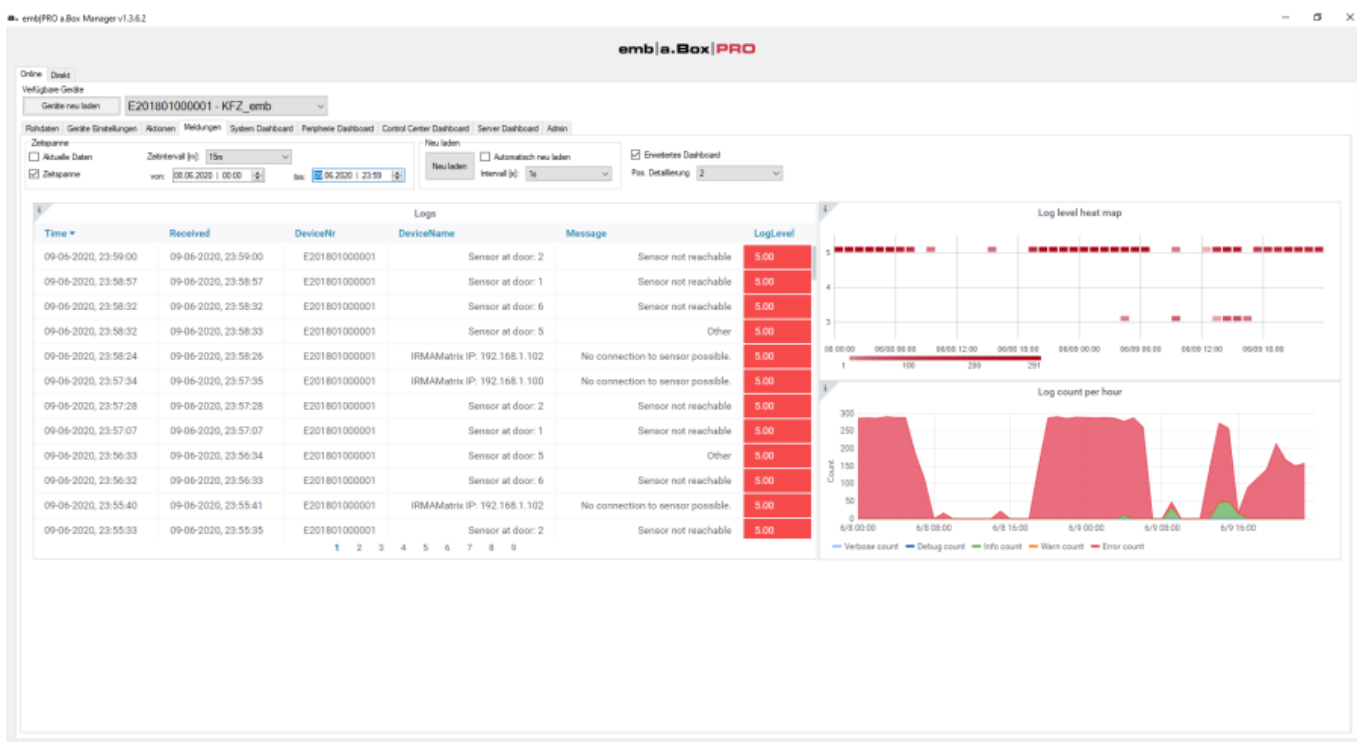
emb|PRO a.Box Manager v1.3.6.2

emb|a.Box|PRO

Online Direkt
Verfügbare Geräte
Geräte neu laden
E201801000001 - KFZ_emb

Rohdaten Geräte Einstellungen Aktionen Meldungen System Dashboard Peripherie Dashboard Control Center Dashboard Server Dashboard Admin

Zeitspanne
Aktuelle Daten
Zeitspanne
Zeitintervall [m]: 15m
von: 08.06.2020 | 00:00
bis: 09.06.2020 | 23:59

Neu laden
Neu laden
Automatisch neu laden
Intervall [s]: 1s

Erweitertes Dashboard
Pos. Detaillierung 2

Logs

| Time | Received | DeviceNr | DeviceName | Message | LogLevel |
|---|---|---|---|---|---|
| 09-06-2020, 23:59:00 | 09-06-2020, 23:59:00 | E201801000001 | Sensor at door: 2 | Sensor not reachable | 5.00 |
| 09-06-2020, 23:58:57 | 09-06-2020, 23:58:57 | E201801000001 | Sensor at door: 1 | Sensor not reachable | 5.00 |
| 09-06-2020, 23:58:32 | 09-06-2020, 23:58:32 | E201801000001 | Sensor at door: 6 | Sensor not reachable | 5.00 |
| 09-06-2020, 23:58:32 | 09-06-2020, 23:58:33 | E201801000001 | Sensor at door: 5 | Other | 5.00 |
| 09-06-2020, 23:58:24 | 09-06-2020, 23:58:26 | E201801000001 | IRMAMatrix IP: 192.168.1.102 | No connection to sensor possible. | 5.00 |
| 09-06-2020, 23:57:34 | 09-06-2020, 23:57:35 | E201801000001 | IRMAMatrix IP: 192.168.1.100 | No connection to sensor possible. | 5.00 |
| 09-06-2020, 23:57:28 | 09-06-2020, 23:57:28 | E201801000001 | Sensor at door: 2 | Sensor not reachable | 5.00 |
| 09-06-2020, 23:57:07 | 09-06-2020, 23:57:07 | E201801000001 | Sensor at door: 1 | Sensor not reachable | 5.00 |
| 09-06-2020, 23:56:33 | 09-06-2020, 23:56:34 | E201801000001 | Sensor at door: 5 | Other | 5.00 |
| 09-06-2020, 23:56:32 | 09-06-2020, 23:56:32 | E201801000001 | Sensor at door: 6 | Sensor not reachable | 5.00 |
| 09-06-2020, 23:55:40 | 09-06-2020, 23:55:41 | E201801000001 | IRMAMatrix IP: 192.168.1.102 | No connection to sensor possible. | 5.00 |
| 09-06-2020, 23:55:33 | 09-06-2020, 23:55:35 | E201801000001 | Sensor at door: 2 | Sensor not reachable | 5.00 |

1 2 3 4 5 6 7 8 9

Log level heat map
5
4
3
06 00:00 06/08 06:00 06/08 12:00 06/08 18:00 06/09 00:00 06/09 06:00 06/09 12:00 06/09 18:00
1 100 200 291

Log count per hour
300
250
200
150
100
50
0
Count
6/8 00:00 6/8 08:00 6/8 16:00 6/9 00:00 6/9 08:00 6/9 16:00
Verbose count Debug count Info count Warn count Error count